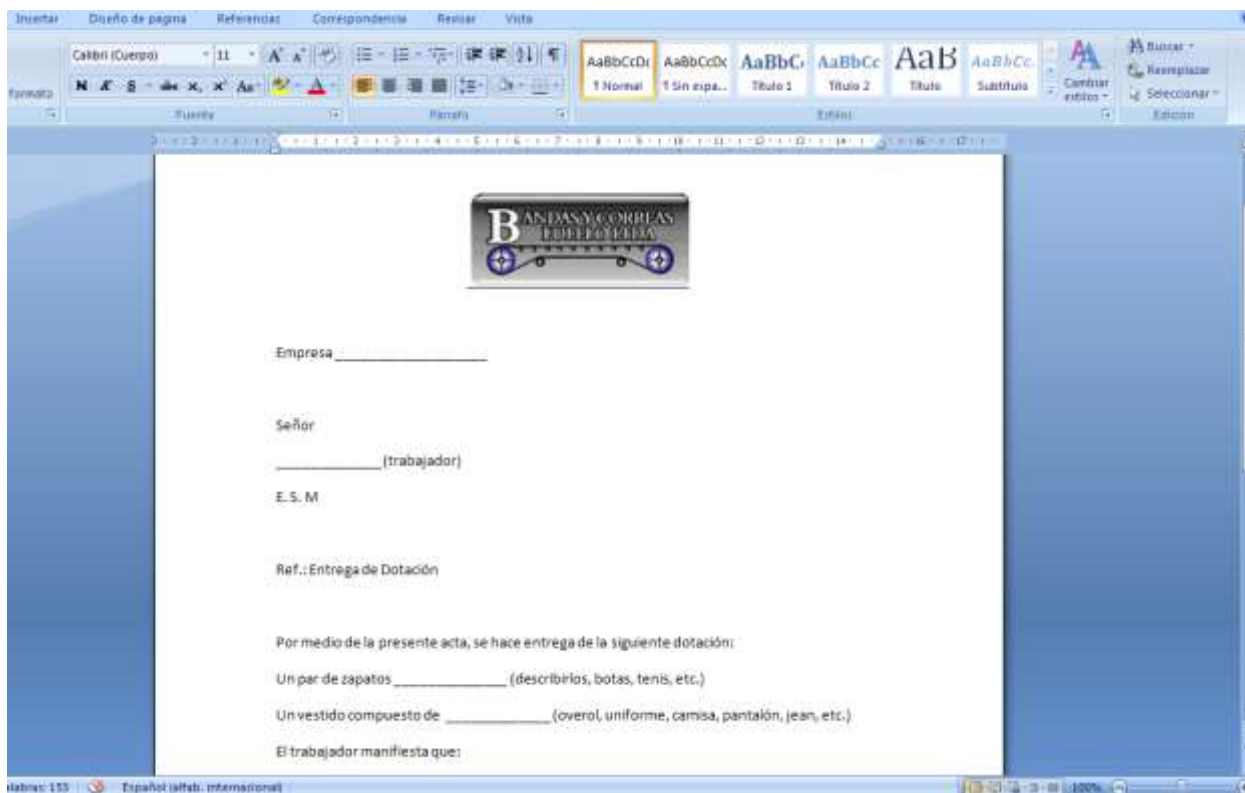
Insertar Diseño de página Referencias Correspondencia Revisar Vista

formato

Calibri (Cuerpo) 11

Fuente

Párrafo

AaBbCcDc ¶ Normal
AaBbCcDc ¶ Sin espa...
AaBbC Título 1
AaBbCc Título 2
AaB Título
AaBbCc. Subtítulo

Cambiar estilos

Estilos

Buscar
Reemplazar
Seleccionar

Edición

BANDAS Y CORREAS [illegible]

Empresa ___________________

Señor

____________(trabajador)

E.S.M

Ref.: Entrega de Dotación

Por medio de la presente acta, se hace entrega de la siguiente dotación:

Un par de zapatos ______________ (describirlos, botas, tenis, etc.)

Un vestido compuesto de ____________(overol, uniforme, camisa, pantalón, jean, etc.)

El trabajador manifiesta que:

labras: 153 Español (alfab. internacional) 100%